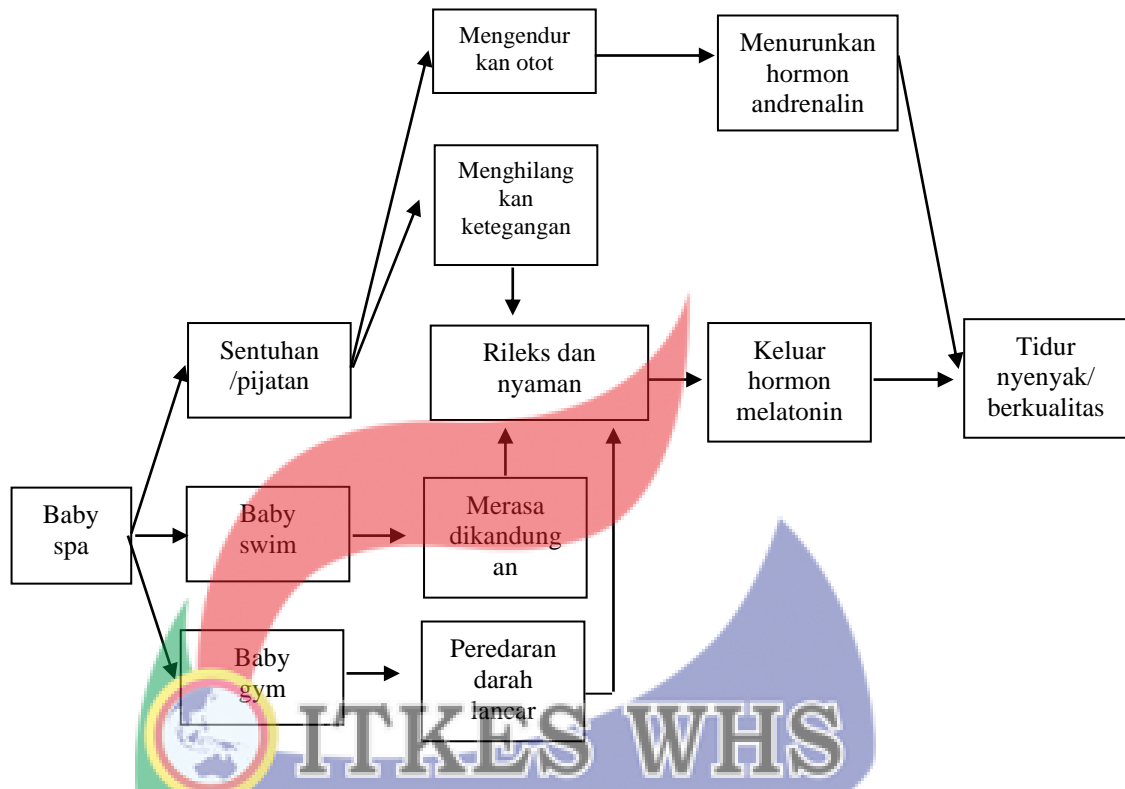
Mengendurkan otot

Menurunkan hormon andrenalin

Menghilangkan ketegangan

Sentuhan /pijatan

Rileks dan nyaman

Keluar hormon melatonin

Tidur nyenyak/ berkualitas

Baby spa

Baby swim

Merasa dikandungan

Baby gym

Peredaran darah lancar

ITKES WHS